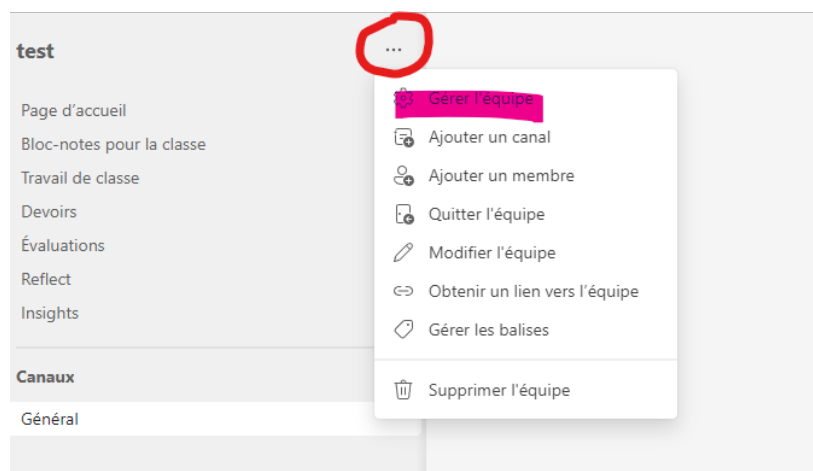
test

...

Page d'accueil
Bloc-notes pour la classe
Travail de classe
Devoirs
Évaluations
Reflect
Insights

Canaux
Général

Gérer l'équipe
Ajouter un canal
Ajouter un membre
Quitter l'équipe
Modifier l'équipe
Obtenir un lien vers l'équipe
Gérer les balises
Supprimer l'équipe